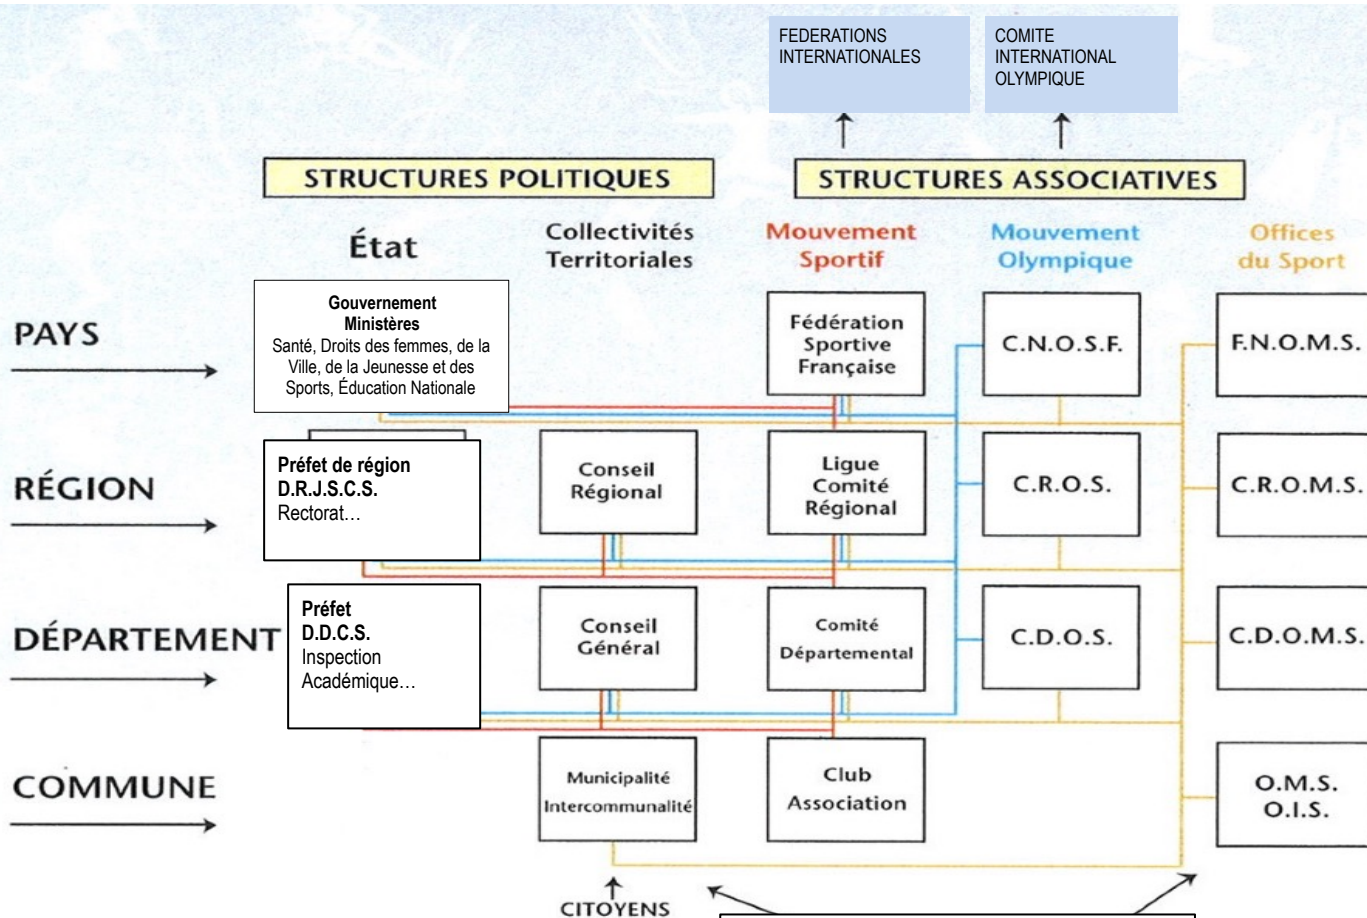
FEDERATIONS INTERNATIONALES

COMITE INTERNATIONAL OLYMPIQUE

STRUCTURES POLITIQUES

STRUCTURES ASSOCIATIVES

État

Collectivités Territoriales

Mouvement Sportif

Mouvement Olympique

Offices du Sport

PAYS

Gouvernement
Ministères
Santé, Droits des femmes, de la Ville, de la Jeunesse et des Sports, Éducation Nationale

Fédération Sportive Française

C.N.O.S.F.

F.N.O.M.S.

RÉGION

Préfet de région
D.R.J.S.C.S.
Rectorat…

Conseil Régional

Ligue Comité Régional

C.R.O.S.

C.R.O.M.S.

DÉPARTEMENT

Préfet
D.D.C.S.
Inspection Académique…

Conseil Général

Comité Départemental

C.D.O.S.

C.D.O.M.S.

COMMUNE

Municipalité Intercommunalité

Club Association

O.M.S.
O.I.S.

CITOYENS